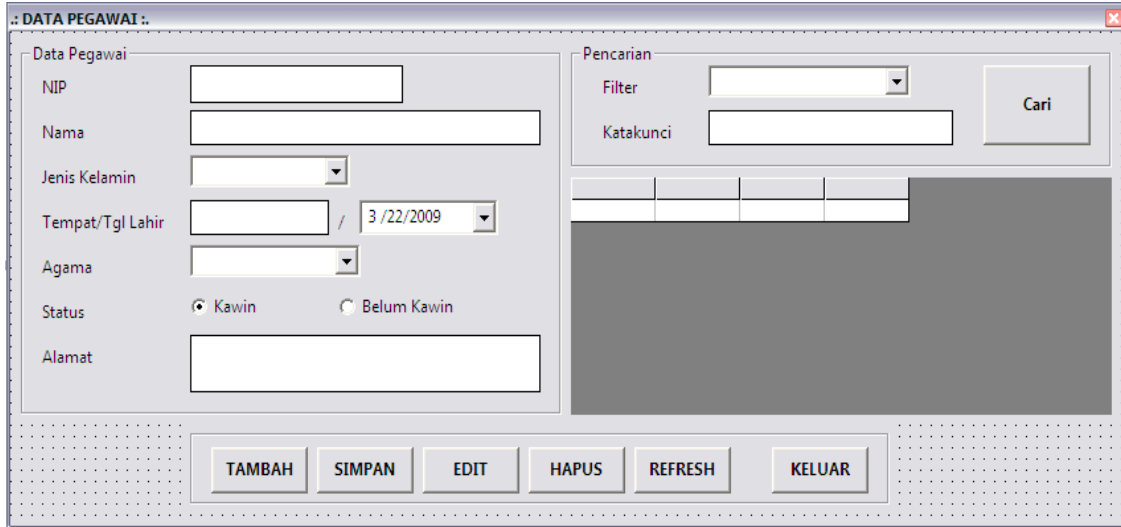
.: DATA PEGAWAI :.

Data Pegawai

NIP

Nama

Jenis Kelamin

Tempat/Tgl Lahir / 3 /22/2009

Agama

Status Kawin Belum Kawin

Alamat

Pencarian

Filter

Katakunci

Cari

TAMBAH SIMPAN EDIT HAPUS REFRESH KELUAR